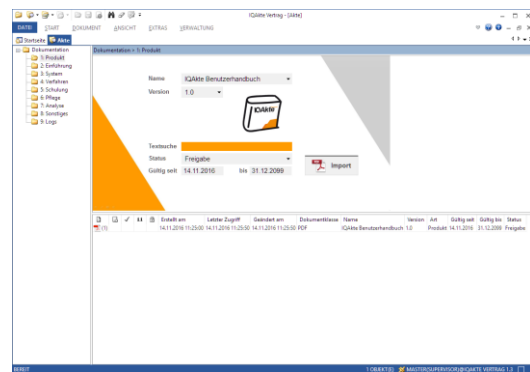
IQAkte Vertrag - [Akte]

DATEI START DOKUMENT ANSICHT EXTRAS VERWALTUNG

Startseite Akte

Dokumentation
1: Produkt
2: Einführung
3: System
4: Verfahren
5: Schulung
6: Pflege
7: Analyse
8: Sonstiges
9: Logs

Dokumentation > 1: Produkt

Name IQAkte Benutzerhandbuch
Version 1.0

Textsuche
Status Freigabe
Gültig seit 14.11.2016 bis 31.12.2099

Import

| | | | | | Erstellt am | Letzter Zugriff | Geändert am | Dokumentklasse | Name | Version | Art | Gültig seit | Gültig bis | Status |
|---|---|---|---|---|---|---|---|---|---|---|---|---|---|---|
| (1) | | | | | 14.11.2016 11:25:00 | 14.11.2016 11:25:50 | 14.11.2016 11:25:50 | PDF | IQAkte Benutzerhandbuch | 1.0 | Produkt | 14.11.2016 | 31.12.2099 | Freigabe |

BEREIT
1 OBJEKT(E) MASTER/SUPERVISOR@IQAKTE VERTRAG 1.3